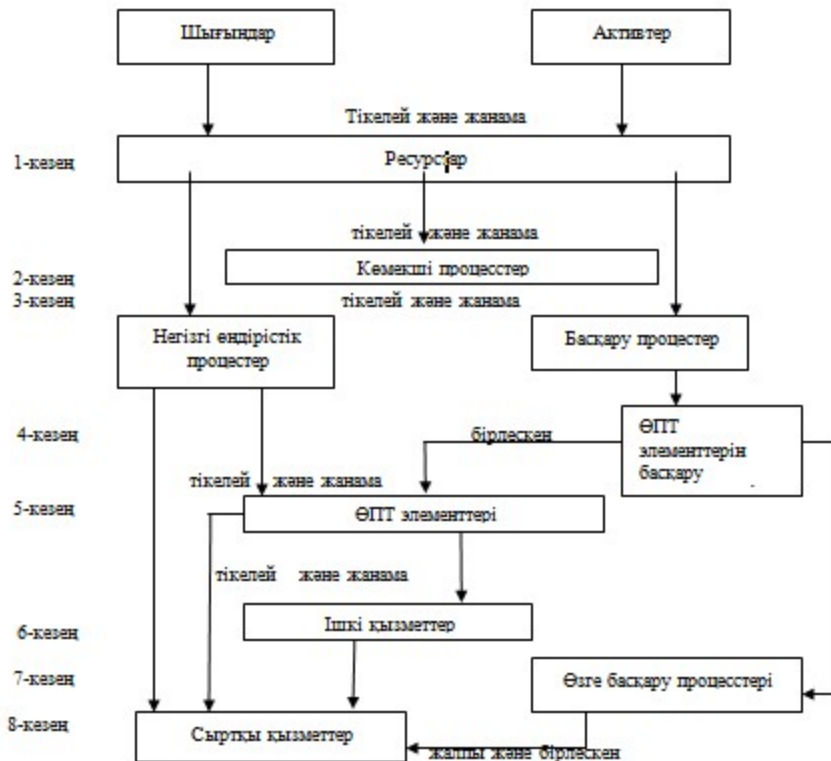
Шығындар

Активтер

Тікелей және жанама

1-кезең

Ресурстар

тікелей және жанама

2-кезең

Көмекші процесстер

3-кезең

тікелей және жанама

Негізгі өндірістік процестер

Басқару процестер

4-кезең

бірлескен

ӨПТ элементтерін басқару

тікелей және жанама

5-кезең

ӨПТ элементтері

тікелей және жанама

6-кезең

Ішкі қызметтер

7-кезең

Өзге басқару процесстері

8-кезең

Сыртқы қызметтер

жалпы және бірлескен